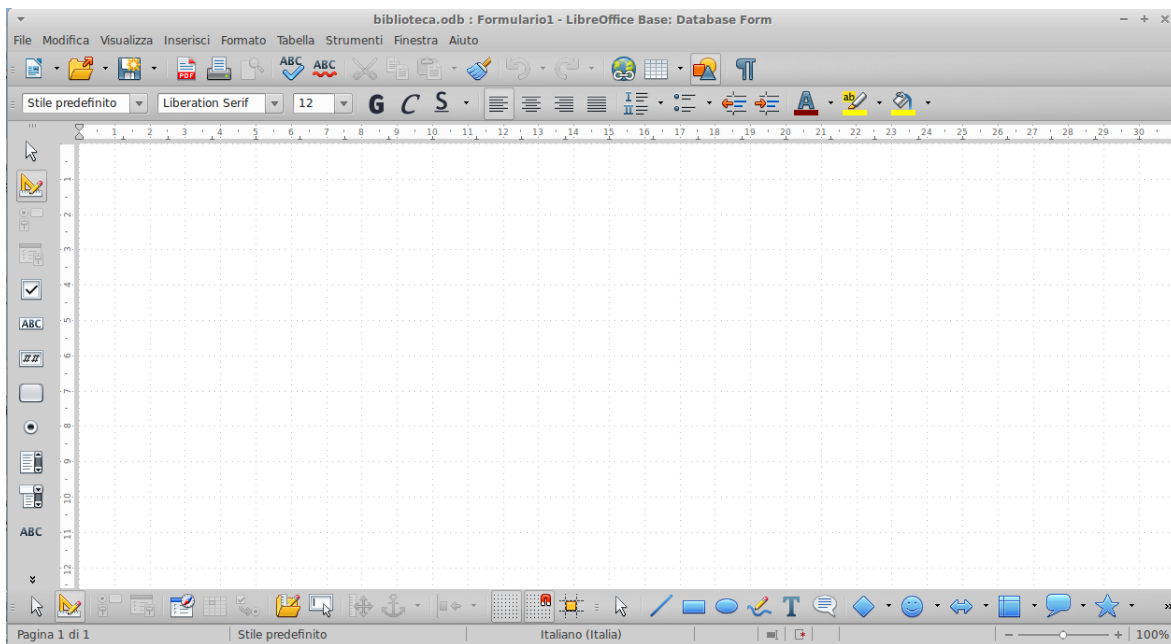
biblioteca.odb : Formulario1 - LibreOffice Base: Database Form

File Modifica Visualizza Inserisci Formato Tabella Strumenti Finestra Aiuto

Stile predefinito | Liberation Serif | 12 | G C S

1 2 3 4 5 6 7 8 9 10 11 12 13 14 15 16 17 18 19 20 21 22 23 24 25 26 27 28 29 30

1 2 3 4 5 6 7 8 9 10 11 12

ABC

ABC

Pagina 1 di 1 | Stile predefinito | Italiano (Italia) | 100%